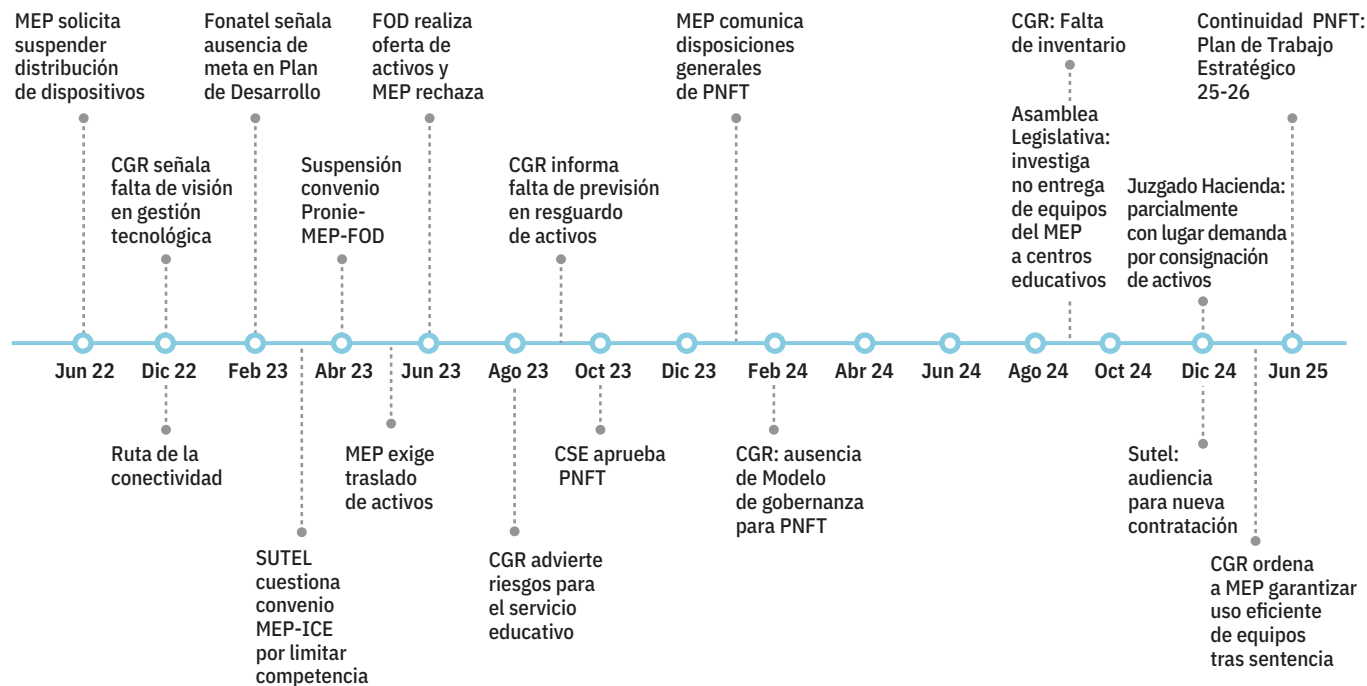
MEP solicita suspender distribución de dispositivos

CGR señala falta de visión en gestión tecnológica

Fonatel señala ausencia de meta en Plan de Desarrollo

Suspensión convenio Pronie-MEP-FOD

FOD realiza oferta de activos y MEP rechaza

CGR informa falta de previsión en resguardo de activos

MEP comunica disposiciones generales de PNFT

CGR: Falta de inventario

Asamblea Legislativa: investiga no entrega de equipos del MEP a centros educativos

Juzgado Hacienda: parcialmente con lugar demanda por consignación de activos

Continuidad PNFT: Plan de Trabajo Estratégico 25-26

Jun 22 | Dic 22 | Feb 23 | Abr 23 | Jun 23 | Ago 23 | Oct 23 | Dic 23 | Feb 24 | Abr 24 | Jun 24 | Ago 24 | Oct 24 | Dic 24 | Jun 25

Ruta de la conectividad

SUTEL cuestiona convenio MEP-ICE por limitar competencia

MEP exige traslado de activos

CGR advierte riesgos para el servicio educativo

CSE aprueba PNFT

CGR: ausencia de Modelo de gobernanza para PNFT

Sutel: audiencia para nueva contratación

CGR ordena a MEP garantizar uso eficiente de equipos tras sentencia